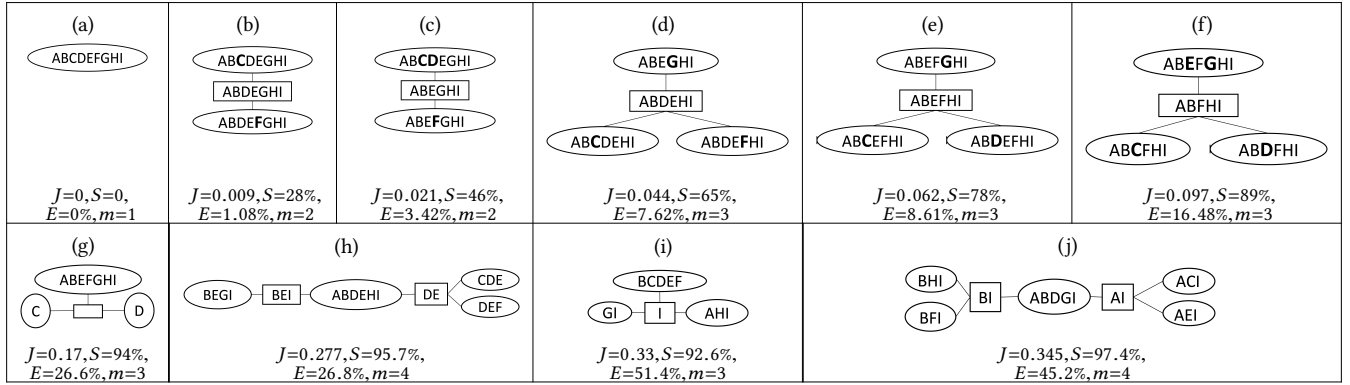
(a)

ABCDEFGHI

$J$=0, $S$=0, $E$=0%, $m$=1

(b)

ABCDEGHI

ABDEGHI

ABDEFGHI

$J$=0.009, $S$=28%, $E$=1.08%, $m$=2

(c)

ABCDEGHI

ABEGHI

ABEFGHI

$J$=0.021, $S$=46%, $E$=3.42%, $m$=2

(d)

ABEGHI

ABDEHI

ABCDEHI

ABDEFHI

$J$=0.044, $S$=65%, $E$=7.62%, $m$=3

(e)

ABEFGHI

ABEFHI

ABCEFHI

ABDEFHI

$J$=0.062, $S$=78%, $E$=8.61%, $m$=3

(f)

ABEFGHI

ABFHI

ABCFHI

ABDFHI

$J$=0.097, $S$=89%, $E$=16.48%, $m$=3

(g)

ABEFGHI

C

D

$J$=0.17, $S$=94%, $E$=26.6%, $m$=3

(h)

BEGI

BEI

ABDEHI

DE

CDE

DEF

$J$=0.277, $S$=95.7%, $E$=26.8%, $m$=4

(i)

BCDEF

GI

I

AHI

$J$=0.33, $S$=92.6%, $E$=51.4%, $m$=3

(j)

BHI

BFI

BI

ABDGI

AI

ACI

AEI

$J$=0.345, $S$=97.4%, $E$=45.2%, $m$=4